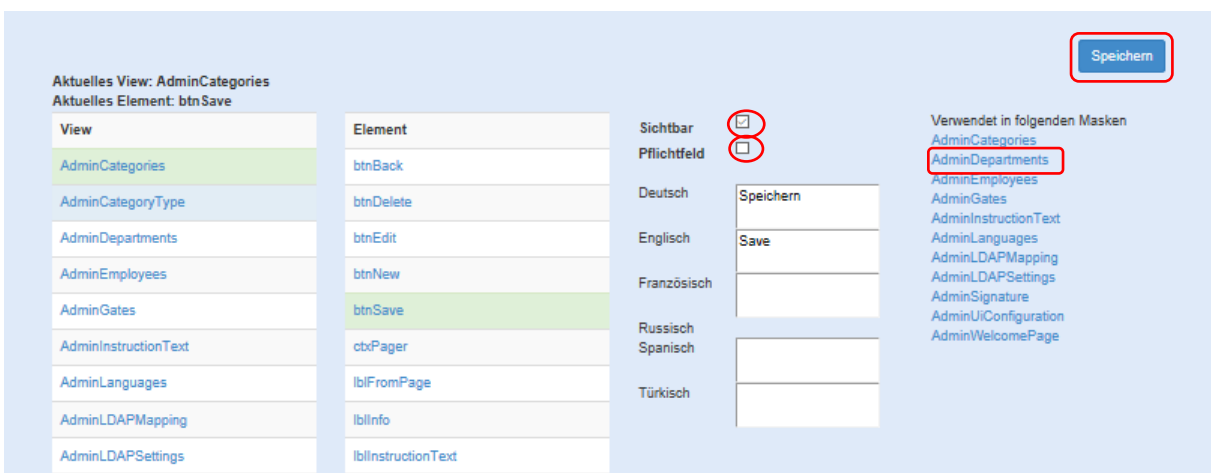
Speichern

Aktuelles View: AdminCategories
Aktuelles Element: btnSave

| View |
|---|
| AdminCategories |
| AdminCategoryType |
| AdminDepartments |
| AdminEmployees |
| AdminGates |
| AdminInstructionText |
| AdminLanguages |
| AdminLDAPMapping |
| AdminLDAPSettings |

| Element |
|---|
| btnBack |
| btnDelete |
| btnEdit |
| btnNew |
| btnSave |
| ctxPager |
| lblFromPage |
| lblInfo |
| lblInstructionText |

Sichtbar ☑
Pflichtfeld ☐

Deutsch Speichern
Englisch Save
Französisch
Russisch
Spanisch
Türkisch

Verwendet in folgenden Masken
AdminCategories
AdminDepartments
AdminEmployees
AdminGates
AdminInstructionText
AdminLanguages
AdminLDAPMapping
AdminLDAPSettings
AdminSignature
AdminUiConfiguration
AdminWelcomePage